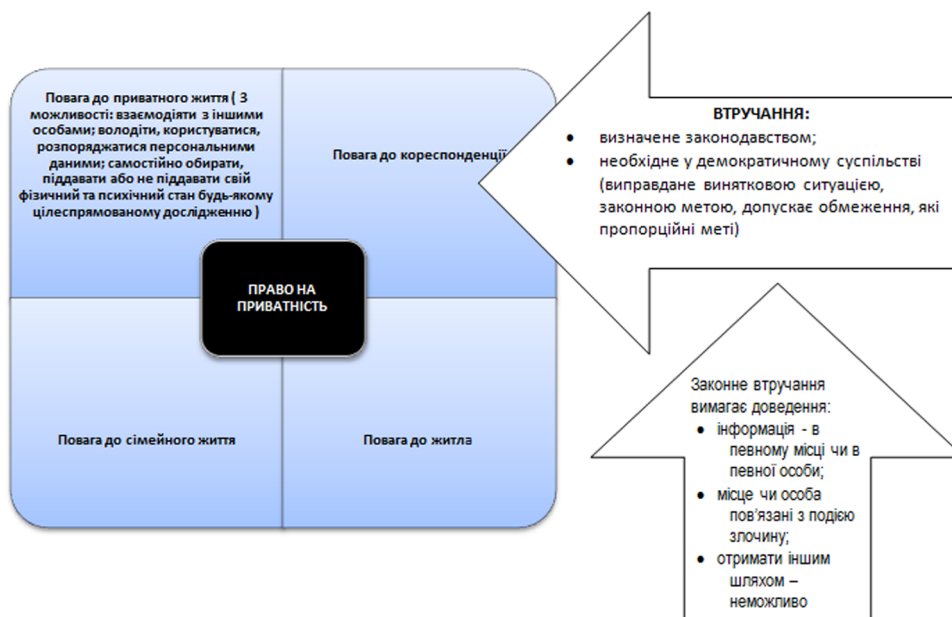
Повага до приватного життя ( З можливості: взаємодіяти з іншими особами; володіти, користуватися, розпоряджатися персональними даними; самостійно обирати, піддавати або не піддавати свій фізичний та психічний стан будь-якому цілеспрямованому дослідженню )

Повага до кореспонденції

ПРАВО НА ПРИВАТНІСТЬ

Повага до сімейного життя

Повага до житла

ВТРУЧАННЯ:
• визначене законодавством;
• необхідне у демократичному суспільстві (виправдане винятковою ситуацією, законною метою, допускає обмеження, які пропорційні меті)

Законне втручання вимагає доведення:
• інформація - в певному місці чи в певної особи;
• місце чи особа пов'язані з подією злочину;
• отримати іншим шляхом – неможливо